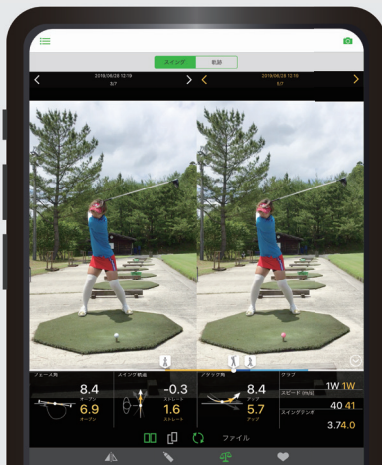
スイング 軌跡

2018/08/28 12:19
5/7

2018/08/28 12:19
5/7

フェース角
8.4
オープン
6.9
オープン

スイング軌道
-0.3
ストレート
1.6
ストレート

アタック角
8.4
アップ
5.7
アップ

クラブ
1W 1W
スピード (m/s)
40 41
スイングテンポ
3.7 4.0

ファイル